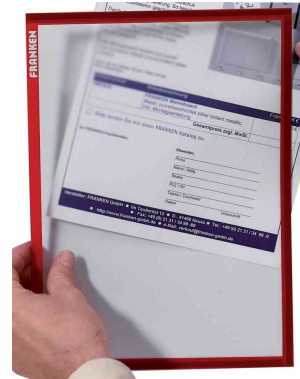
FRANKEN

Gesamtpreis zzgl. MwSt.

Absender:

Firma

Name / Abtlg.

Straße

PLZ / Ort

Telefon / Durchwahl

Datum

Unterschrift

Hersteller: FRANKEN GmbH

http://www.franken-gmbh.de

e-mail: verkauf@franken-gmbh.de